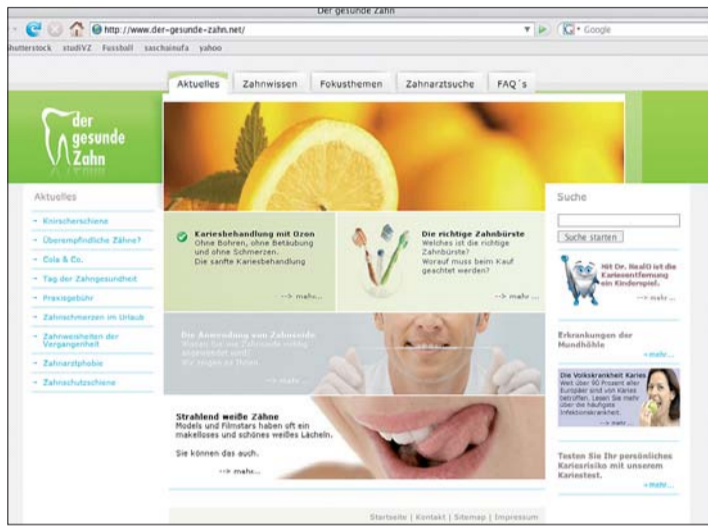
Der gesunde Zahn

http://www.der-gesunde-zahn.net/

Google

hutterstock studiVZ Fussball saschainufa yahoo

Aktuelles | Zahnwissen | Fokusthemen | Zahnarztsuche | FAQ´s

der gesunde Zahn

Aktuelles

Knirscherschiene

Überempfindliche Zähne?

Cola & Co.

Tag der Zahngesundheit

Praxisgebühr

Zahnschmerzen im Urlaub

Zahnweisheiten der Vergangenheit

Zahnarztphobie

Zahnschutzschiene

Kariesbehandlung mit Ozon
Ohne Bohren, ohne Betäubung und ohne Schmerzen. Die sanfte Kariesbehandlung

--> mehr...

Die richtige Zahnbürste
Welches ist die richtige Zahnbürste? Worauf muss beim Kauf geachtet werden?

--> mehr...

Die Anwendung von Zahnseide
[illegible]

--> mehr...

Strahlend weiße Zähne
Models und Filmstars haben oft ein makelloses und schönes weißes Lächeln.

Sie können das auch.

--> mehr...

Suche

Suche starten

Mit Dr. RealO ist die Kariesentfernung ein Kinderspiel.

--> mehr...

Erkrankungen der Mundhöhle

--> mehr...

Die Volkskrankheit Karies
Weit über 90 Prozent aller Europäer sind von Karies betroffen. Lesen Sie mehr über die häufigste Infektionskrankheit.

Testen Sie Ihr persönliches Kariesrisiko mit unserem Kariestest.

--> mehr...

Startseite | Kontakt | Sitemap | Impressum